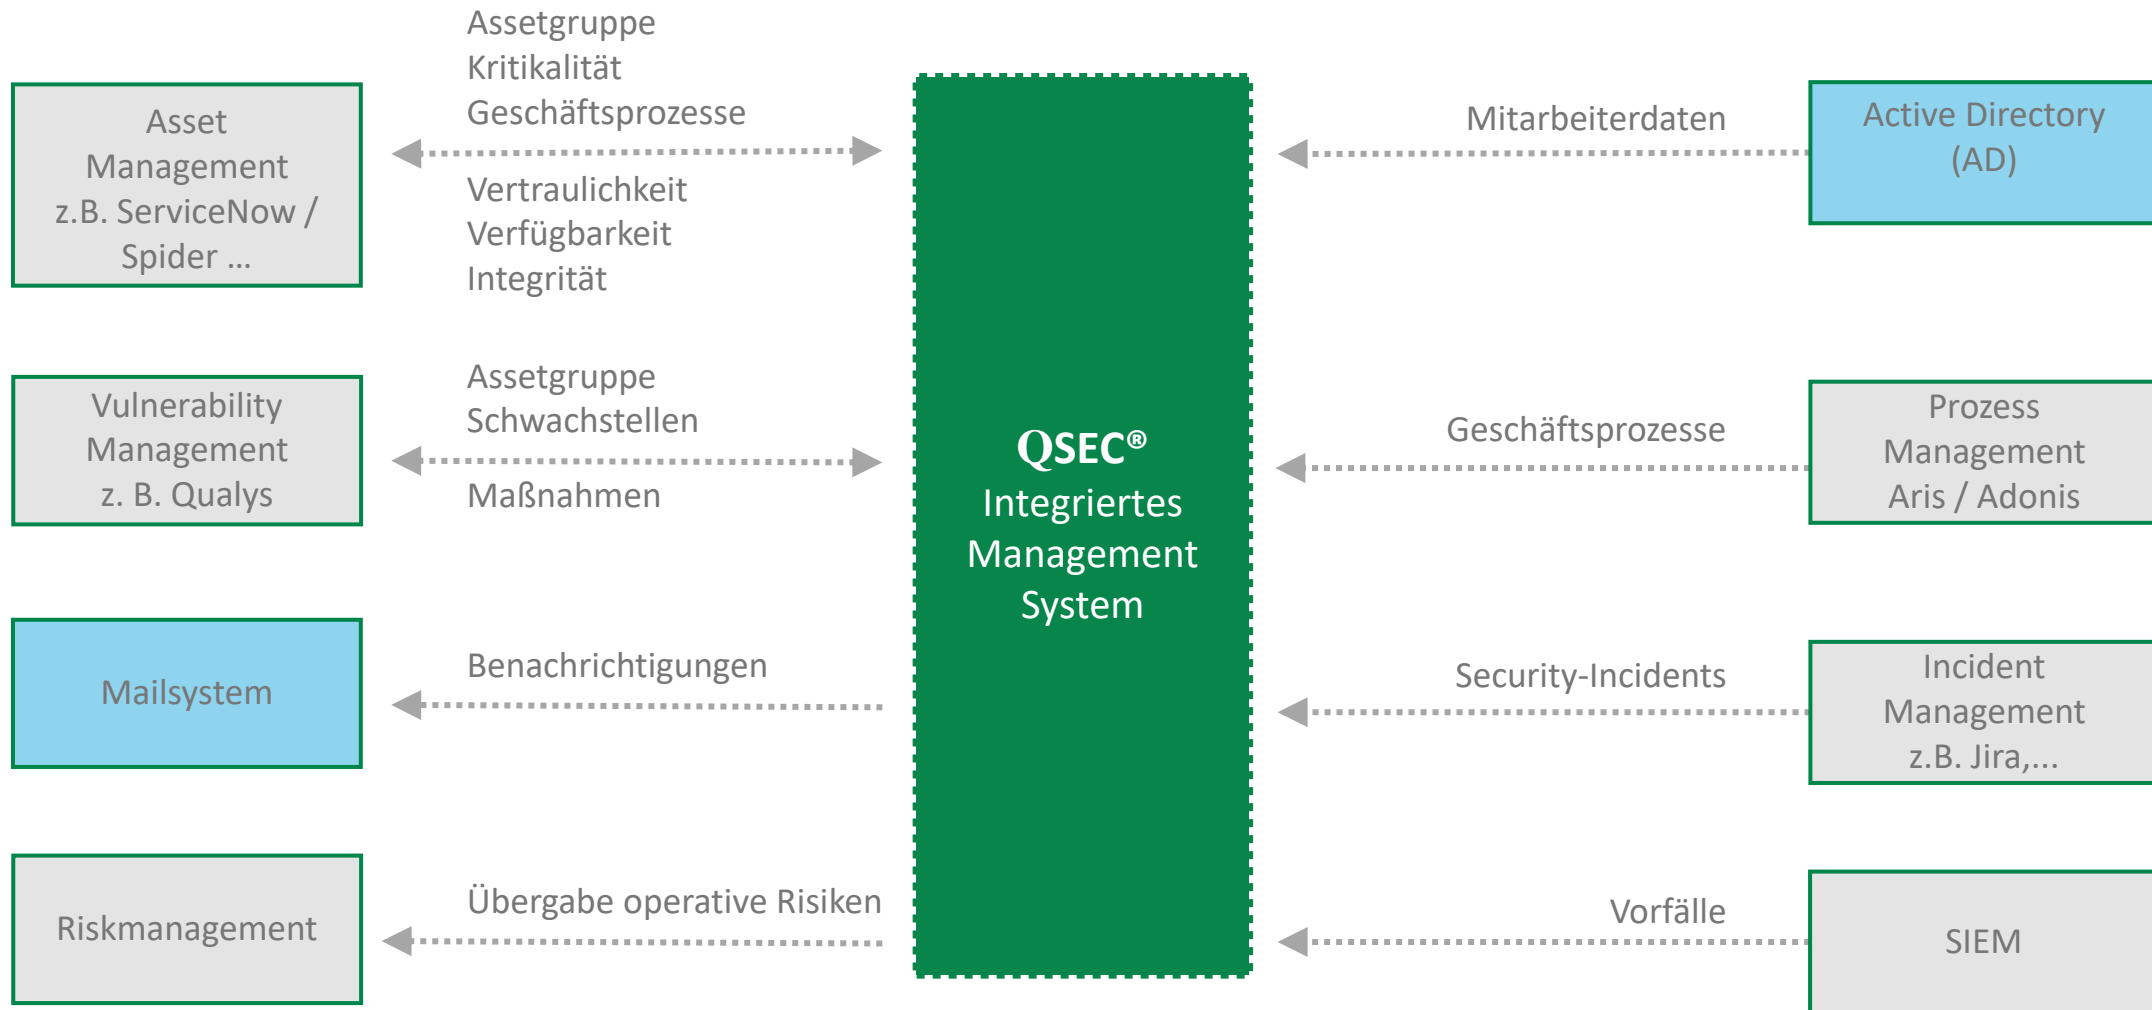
Asset Management z.B. ServiceNow / Spider ...

Assetgruppe
Kritikalität
Geschäftsprozesse

Vertraulichkeit
Verfügbarkeit
Integrität

Vulnerability Management z. B. Qualys

Assetgruppe
Schwachstellen

Maßnahmen

Mailsystem

Benachrichtigungen

Riskmanagement

Übergabe operative Risiken

QSEC®
Integriertes Management System

Mitarbeiterdaten

Active Directory (AD)

Geschäftsprozesse

Prozess Management Aris / Adonis

Security-Incidents

Incident Management z.B. Jira,...

Vorfälle

SIEM